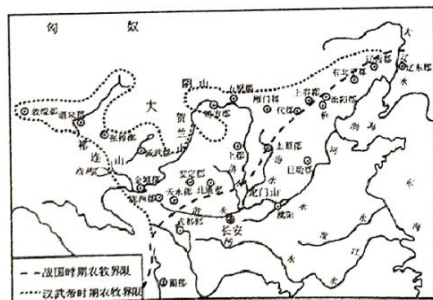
匈　奴

大

敦煌郡
酒泉郡
张掖郡
武威郡
祁
连
山
西海
金城郡
陇西郡
天水郡
北地郡
安定郡
阴　山
五原郡
朔方郡
贺
兰
上郡
西河郡
雁门郡
代郡
上谷郡
渔阳郡
右北平郡
辽西郡
辽东郡
太原郡
上党郡
巨鹿郡
龙门山
长安
洛阳
武都郡
蜀郡

渤
海
黄
河
大
水
淮
水
江

- - 战国时期农牧界限
⋯⋯汉武帝时期农牧界限